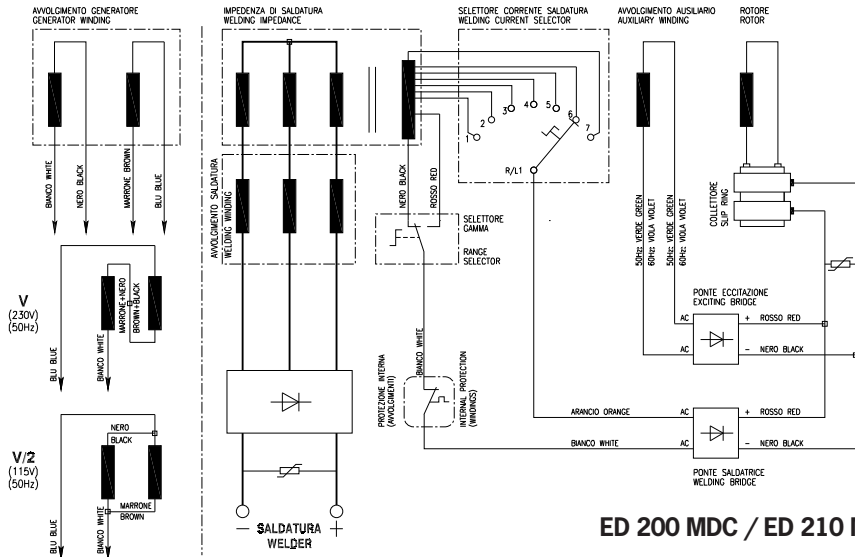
AVVOLGIMENTO GENERATORE
GENERATOR WINDING

IMPEDENZA DI SALDATURA
WELDING IMPEDANCE

SELETTORE CORRENTE SALDATURA
WELDING CURRENT SELECTOR

AVVOLGIMENTO AUSILIARIO
AUXILIARY WINDING

ROTORE
ROTOR

BIANCO WHITE
NERO BLACK
MARRONE BROWN
BLU BLUE

AVVOLGIMENTO SALDATURA
WELDING WINDING

NERO BLACK
ROSSO RED

1 2 3 4 5 6 7
R/L1

50Hz: VERDE GREEN
60Hz: VIOLA VIOLET
50Hz: VERDE GREEN
60Hz: VIOLA VIOLET

COLLETTORE
SLIP RING

SELETTORE
GAMMA
RANGE
SELECTOR

V
(230V)
(50Hz)

MARRONE+NERO
BROWN+BLACK
BLU BLUE
BIANCO WHITE

PONTE ECCITAZIONE
EXCITING BRIDGE
AC + ROSSO RED
AC − NERO BLACK

BIANCO WHITE
PROTEZIONE INTERNA
(AVVOLGIMENTI)
INTERNAL PROTECTION
(WINDINGS)

ARANCIO ORANGE
AC + ROSSO RED
BIANCO WHITE
AC − NERO BLACK

PONTE SALDATRICE
WELDING BRIDGE

V/2
(115V)
(50Hz)

NERO
BLACK
MARRONE
BROWN
BLU BLUE
BIANCO WHITE

− SALDATURA +
WELDER

ED 200 MDC / ED 210 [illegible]